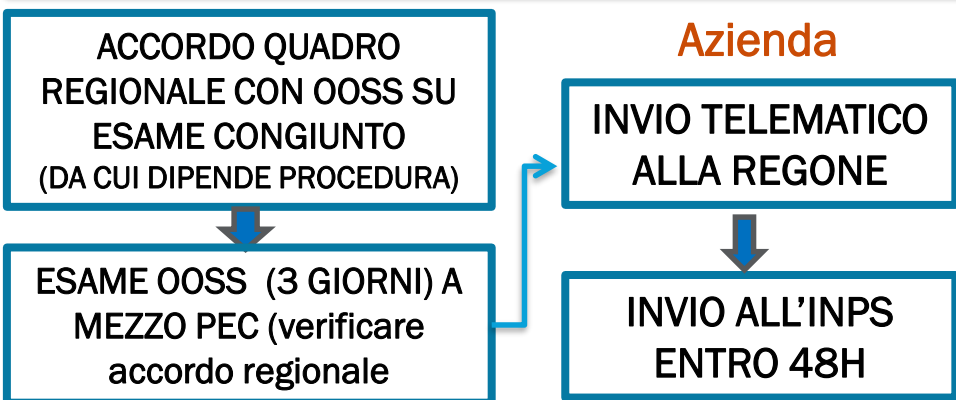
ACCORDO QUADRO REGIONALE CON OOSS SU ESAME CONGIUNTO (DA CUI DIPENDE PROCEDURA)

ESAME OOSS (3 GIORNI) A MEZZO PEC (verificare accordo regionale

Azienda

INVIO TELEMATICO ALLA REGONE

INVIO ALL'INPS ENTRO 48H